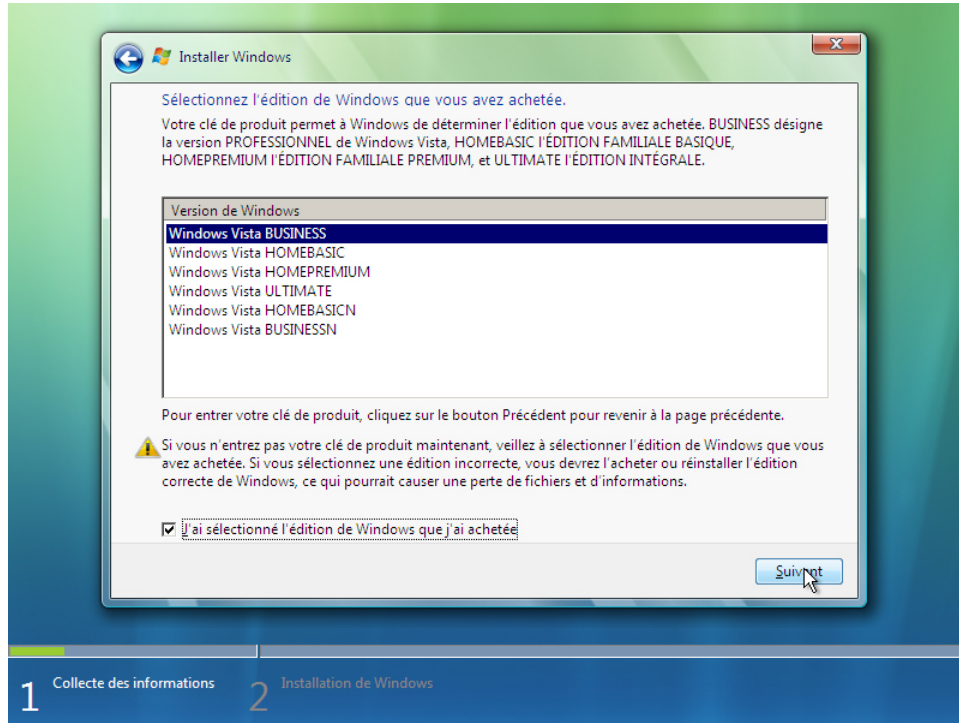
Installer Windows

Sélectionnez l'édition de Windows que vous avez achetée.

Votre clé de produit permet à Windows de déterminer l'édition que vous avez achetée. BUSINESS désigne la version PROFESSIONNEL de Windows Vista, HOMEBASIC L'ÉDITION FAMILIALE BASIQUE, HOMEPREMIUM l'ÉDITION FAMILIALE PREMIUM, et ULTIMATE l'ÉDITION INTÉGRALE.

| Version de Windows |
|---|
| Windows Vista BUSINESS |
| Windows Vista HOMEBASIC |
| Windows Vista HOMEPREMIUM |
| Windows Vista ULTIMATE |
| Windows Vista HOMEBASICN |
| Windows Vista BUSINESSN |

Pour entrer votre clé de produit, cliquez sur le bouton Précédent pour revenir à la page précédente.

Si vous n'entrez pas votre clé de produit maintenant, veillez à sélectionner l'édition de Windows que vous avez achetée. Si vous sélectionnez une édition incorrecte, vous devrez l'acheter ou réinstaller l'édition correcte de Windows, ce qui pourrait causer une perte de fichiers et d'informations.

J'ai sélectionné l'édition de Windows que j'ai achetée

Suivant

1 Collecte des informations

2 Installation de Windows